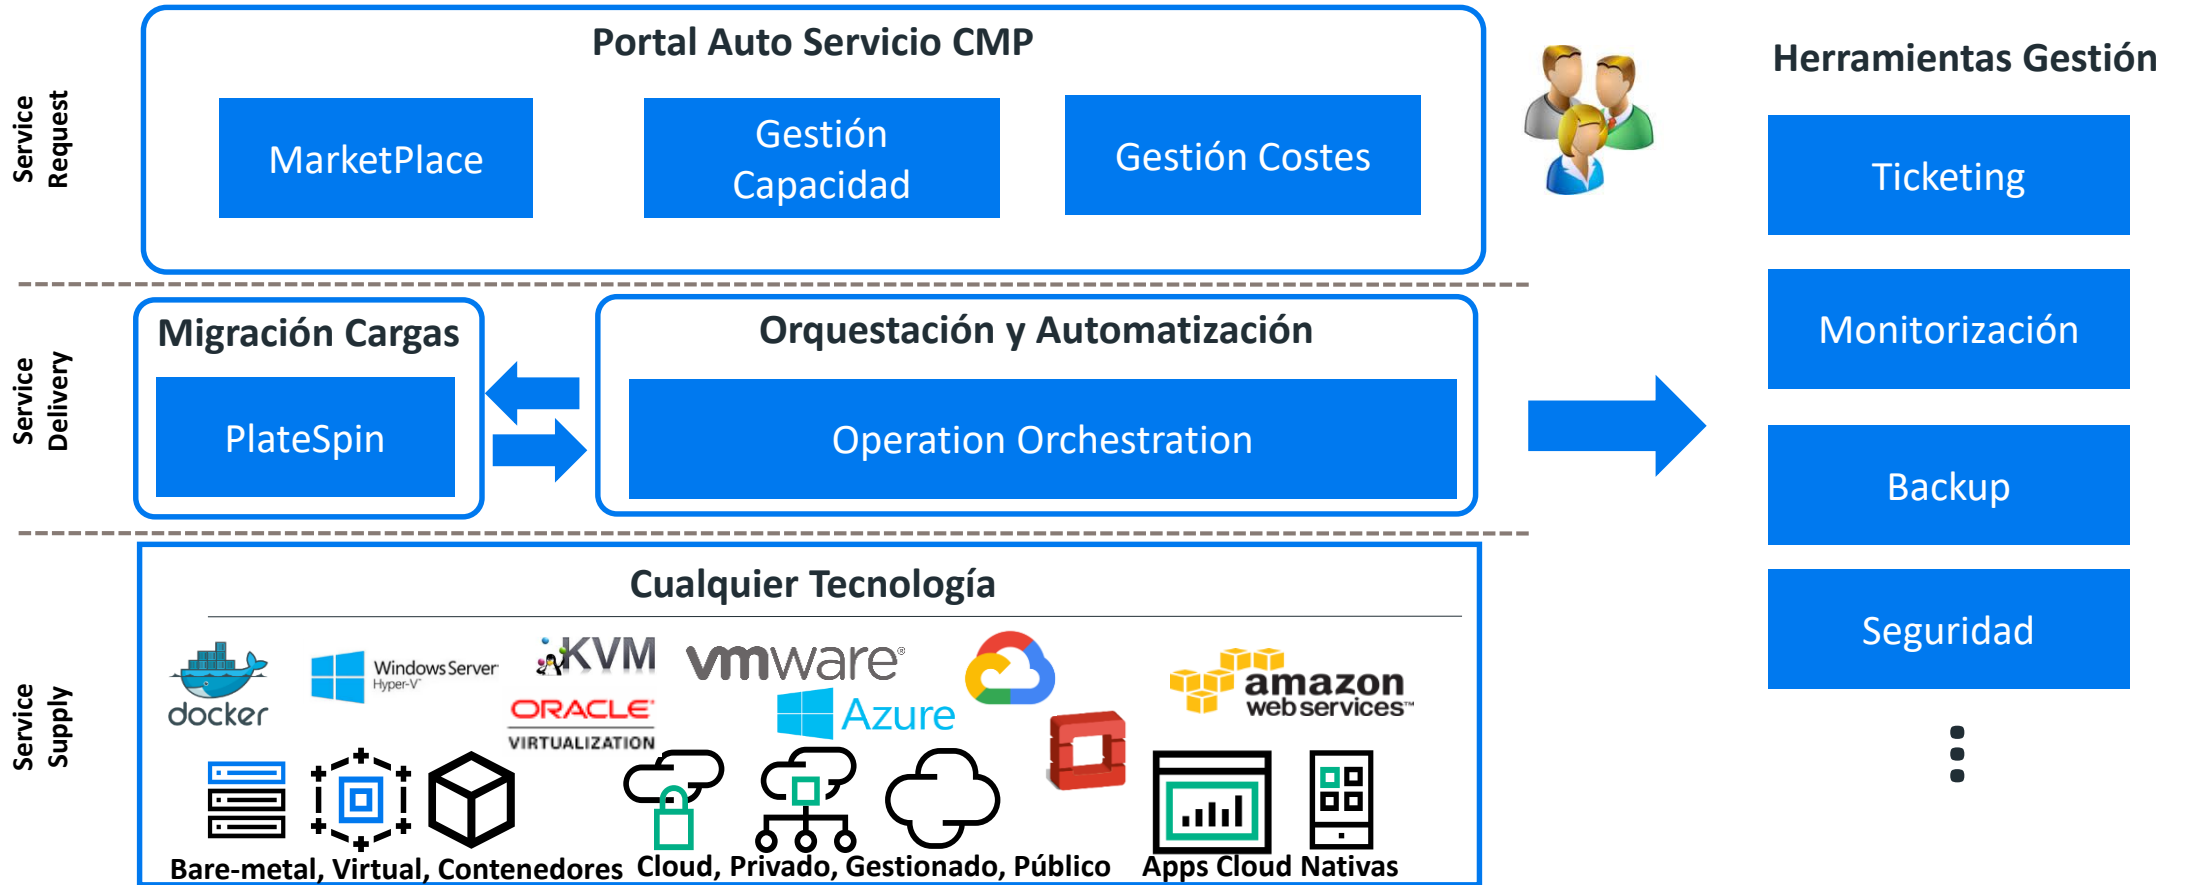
Service Request

Portal Auto Servicio CMP

MarketPlace

Gestión Capacidad

Gestión Costes

Herramientas Gestión

Ticketing

Service Delivery

Migración Cargas

PlateSpin

Orquestación y Automatización

Operation Orchestration

Monitorización

Backup

Seguridad

Service Supply

Cualquier Tecnología

docker

Windows Server Hyper-V

KVM

ORACLE VIRTUALIZATION

vmware

Azure

amazon web services

Bare-metal, Virtual, Contenedores

Cloud, Privado, Gestionado, Público

Apps Cloud Nativas